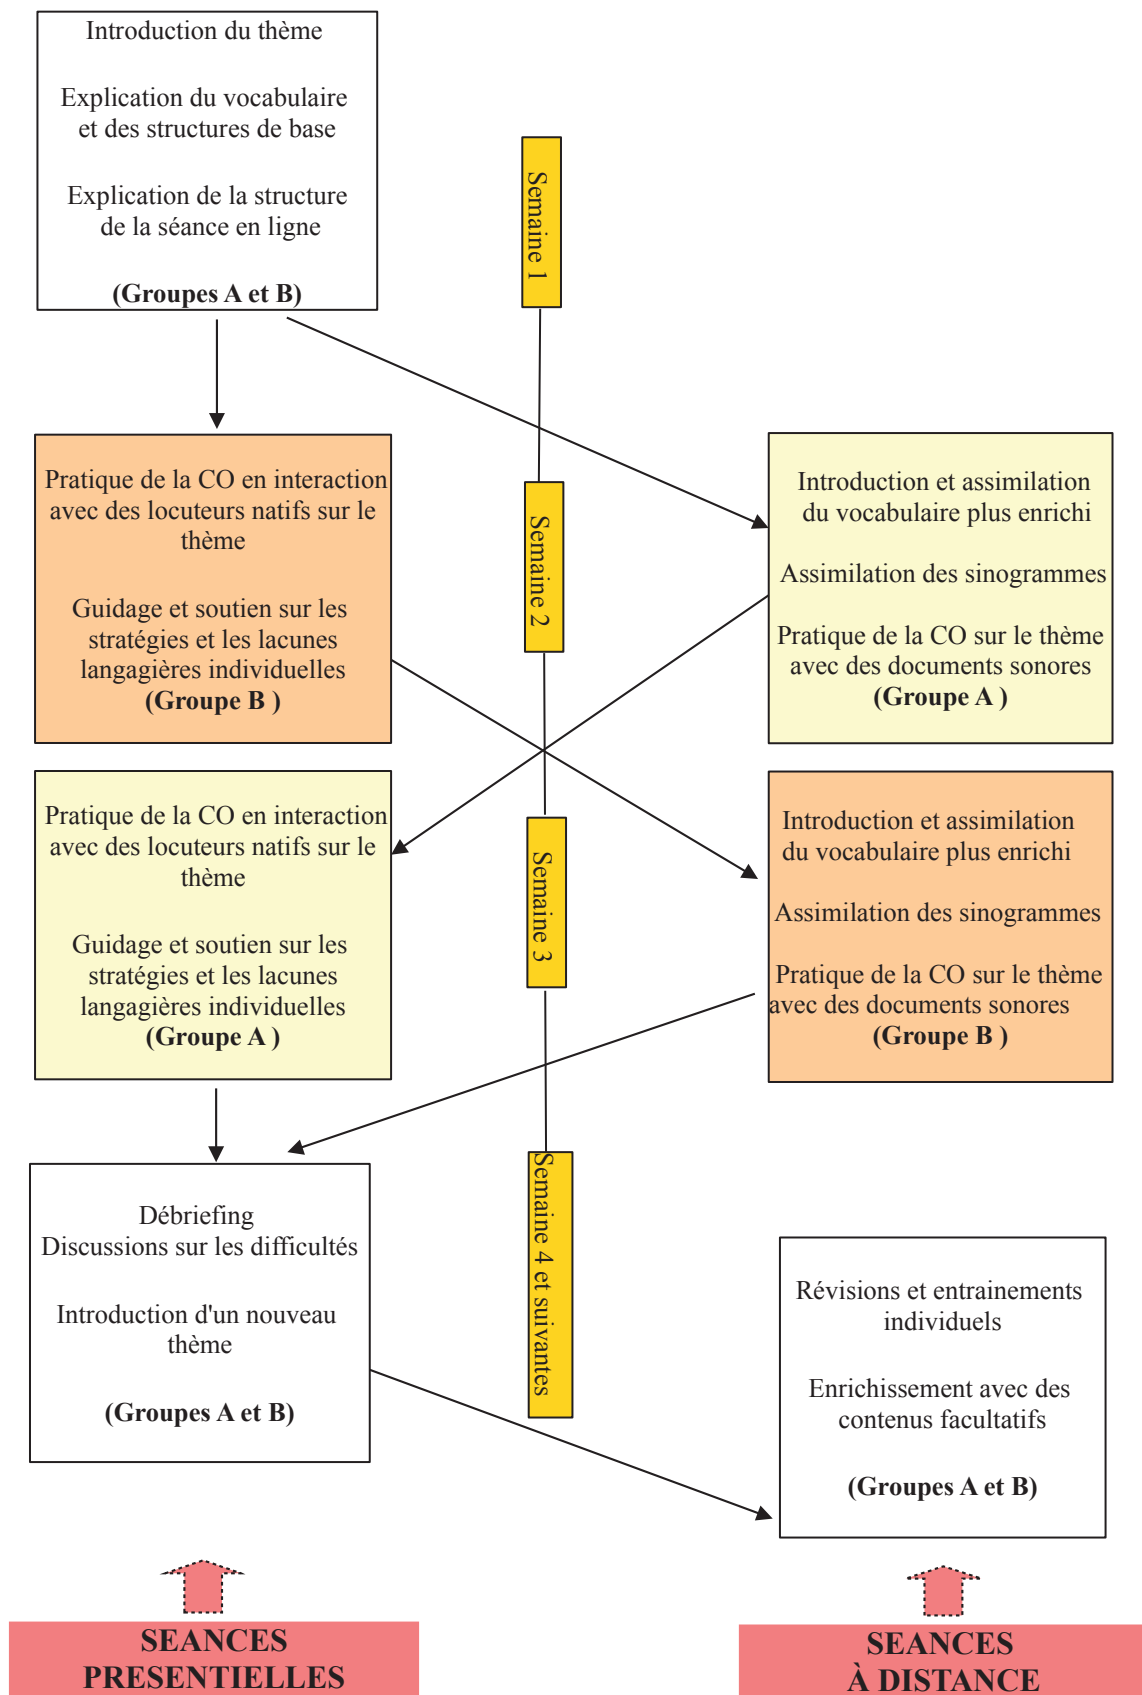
Introduction du thème

Explication du vocabulaire et des structures de base

Explication de la structure de la séance en ligne

(Groupes A et B)

Semaine 1

Pratique de la CO en interaction avec des locuteurs natifs sur le thème

Guidage et soutien sur les stratégies et les lacunes langagières individuelles
(Groupe B )

Semaine 2

Introduction et assimilation du vocabulaire plus enrichi

Assimilation des sinogrammes

Pratique de la CO sur le thème avec des documents sonores
(Groupe A )

Pratique de la CO en interaction avec des locuteurs natifs sur le thème

Guidage et soutien sur les stratégies et les lacunes langagières individuelles
(Groupe A )

Semaine 3

Introduction et assimilation du vocabulaire plus enrichi

Assimilation des sinogrammes

Pratique de la CO sur le thème avec des documents sonores
(Groupe B )

Débriefing
Discussions sur les difficultés

Introduction d'un nouveau thème

(Groupes A et B)

Semaine 4 et suivantes

Révisions et entrainements individuels

Enrichissement avec des contenus facultatifs

(Groupes A et B)

SEANCES PRESENTIELLES

SEANCES À DISTANCE